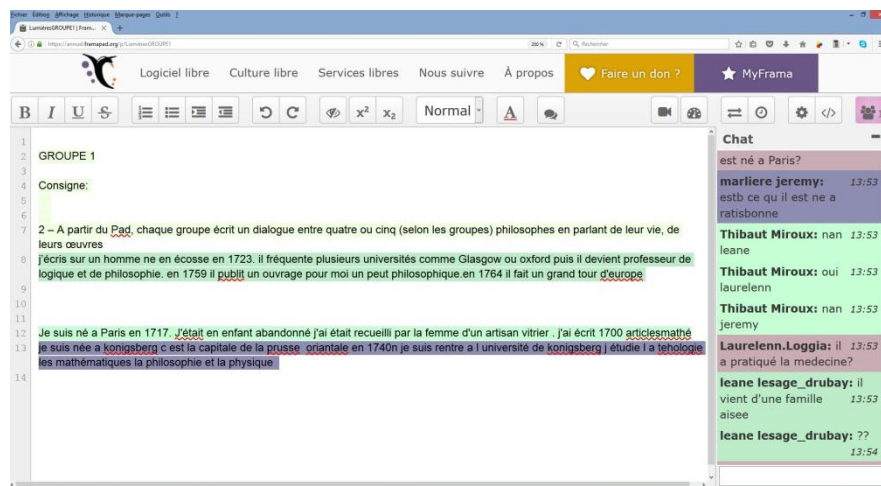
Fichier Édition Affichage Historique Marque-pages Outils ?

LumièresGROUPE1 | Fram... ×

https://annuel.framapad.org/p/LumieresGROUPE1

Rechercher

Logiciel libre Culture libre Services libres Nous suivre À propos Faire un don ? MyFrama

B I U S Normal A

1
2 GROUPE 1
3
4 Consigne:
5
6
7 2 – A partir du Pad, chaque groupe écrit un dialogue entre quatre ou cinq (selon les groupes) philosophes en parlant de leur vie, de leurs œuvres
8 j'écris sur un homme ne en écosse en 1723. il fréquente plusieurs universités comme Glasgow ou oxford puis il devient professeur de logique et de philosophie. en 1759 il publit un ouvrage pour moi un peut philosophique.en 1764 il fait un grand tour d'europe
9
10
11
12 Je suis né a Paris en 1717. J'était en enfant abandonné j'ai était recueilli par la femme d'un artisan vitrier . j'ai écrit 1700 articlesmathé
13 je suis née a konigsberg c est la capitale de la prusse orientale en 1740n je suis rentre a l université de konigsberg j étudie l a tehologie les mathématiques la philosophie et la physique
14

Chat

est né a Paris?

marliere jeremy: 13:53 estb ce qu il est ne a ratisbonne

Thibaut Miroux: nan 13:53 leane

Thibaut Miroux: oui 13:53 laurelenn

Thibaut Miroux: nan 13:53 jeremy

Laurelenn.Loggia: il 13:53 a pratiqué la medecine?

leane lesage_drubay: il vient d'une famille aisee 13:53

leane lesage_drubay: ?? 13:54